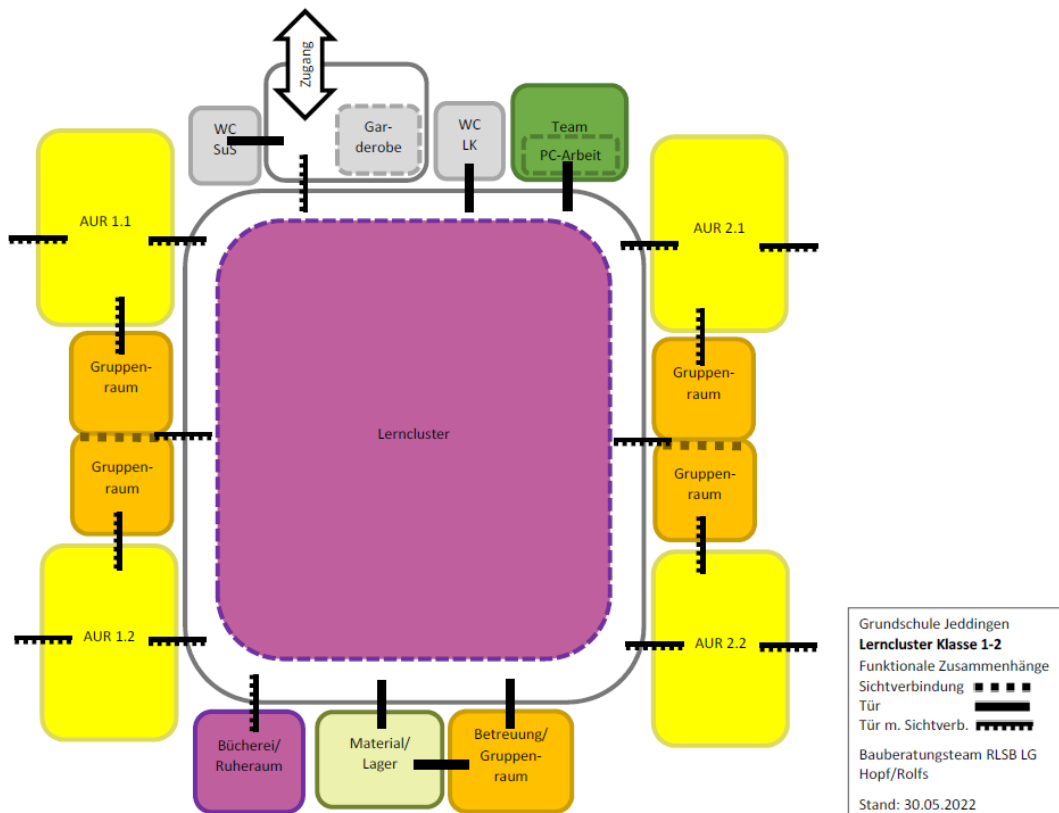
Zugang

WC
SuS

Gar-
derobe

WC
LK

Team

PC-Arbeit

AUR 1.1

AUR 2.1

Gruppen-
raum

Gruppen-
raum

Lerncluster

Gruppen-
raum

Gruppen-
raum

AUR 1.2

AUR 2.2

Bücherei/
Ruheraum

Material/
Lager

Betreuung/
Gruppen-
raum

Grundschule Jeddingen
**Lerncluster Klasse 1-2**
Funktionale Zusammenhänge
Sichtverbindung
Tür
Tür m. Sichtverb.

Bauberatungsteam RLSB LG
Hopf/Rolfs

Stand: 30.05.2022